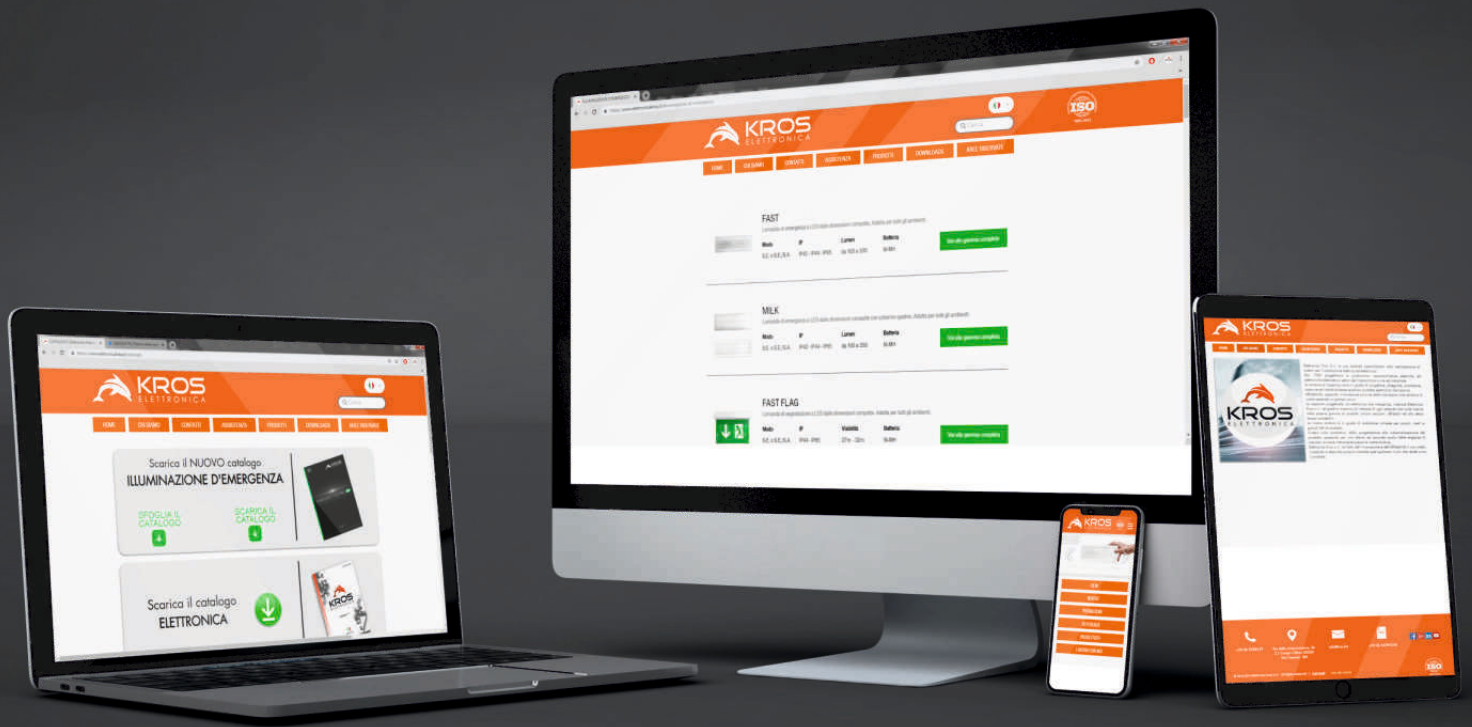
KROS
ELETTRONICA

ISO

HOME
CHI SIAMO
CONTATTI
ASSISTENZA
PRODOTTI
DOWNLOADS
AREE RISERVATE

FAST
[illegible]
Modo
IP
Lumen
Batteria
Vai alla gamma completa

MILK
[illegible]
Modo
IP
Lumen
Batteria
Vai alla gamma completa

FAST FLAG
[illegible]
Modo
IP
Visibilità
Batteria
Vai alla gamma completa

KROS
ELETTRONICA

HOME
CHI SIAMO
CONTATTI
ASSISTENZA
PRODOTTI
DOWNLOADS
AREE RISERVATE

Scarica il NUOVO catalogo
ILLUMINAZIONE D'EMERGENZA
SFOGLIA IL CATALOGO
SCARICA IL CATALOGO

Scarica il catalogo
ELETTRONICA

KROS

KROS
ELETTRONICA

KROS
ELETTRONICA

KROS
ELETTRONICA

ISO